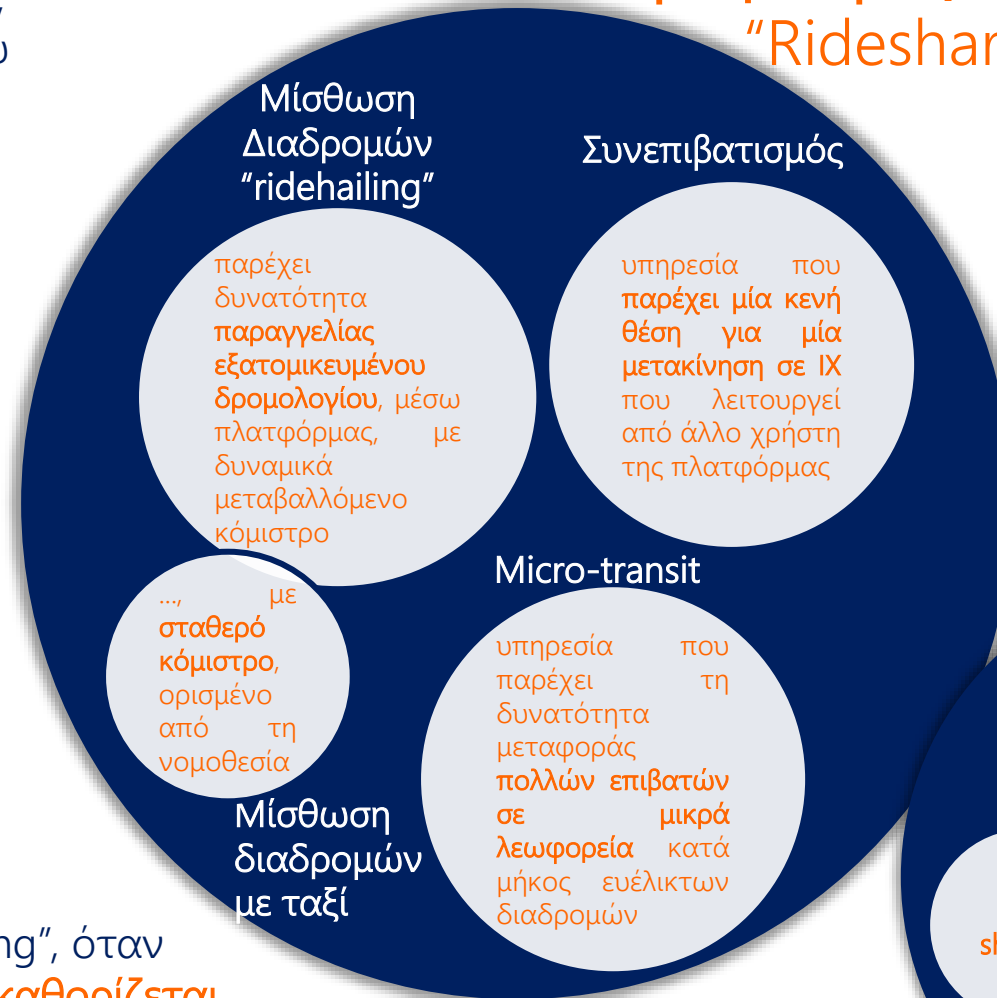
"Ridesha

Μίσθωση Διαδρομών "ridehailing"

παρέχει δυνατότητα **παραγγελίας εξατομικευμένου δρομολογίου**, μέσω πλατφόρμας, με δυναμικά μεταβαλλόμενο κόμιστρο

Συνεπιβατισμός

υπηρεσία που **παρέχει μία κενή θέση για μία μετακίνηση σε ΙΧ** που λειτουργεί από άλλο χρήστη της πλατφόρμας

..., με **σταθερό κόμιστρο**, ορισμένο από τη νομοθεσία

Μίσθωση διαδρομών με ταξί

Micro-transit

υπηρεσία που παρέχει τη δυνατότητα μεταφοράς **πολλών επιβατών σε μικρά λεωφορεία** κατά μήκος ευέλικτων διαδρομών

ng", όταν

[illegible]

sh